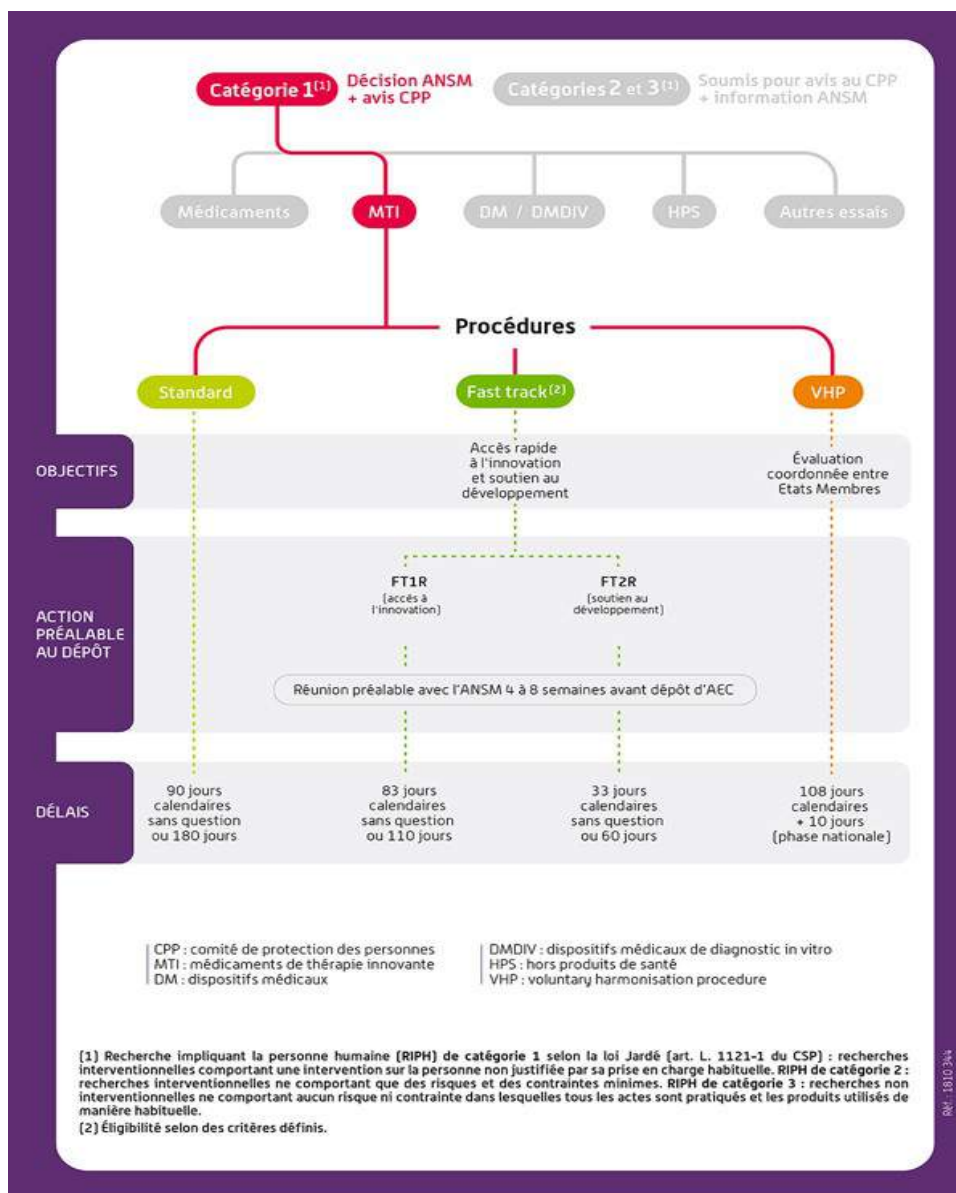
Catégorie 1$^{(1)}$ Décision ANSM + avis CPP

Catégories 2 et 3$^{(1)}$ Soumis pour avis au CPP + information ANSM

Médicaments

MTI

DM / DMDIV

HPS

Autres essais

Procédures

Standard

Fast track$^{(2)}$

VHP

OBJECTIFS

Accès rapide à l'innovation et soutien au développement

Évaluation coordonnée entre Etats Membres

ACTION PRÉALABLE AU DÉPÔT

FT1R (accès à l'innovation)

FT2R (soutien au développement)

Réunion préalable avec l'ANSM 4 à 8 semaines avant dépôt d'AEC

DÉLAIS

90 jours calendaires sans question ou 180 jours

83 jours calendaires sans question ou 110 jours

33 jours calendaires sans question ou 60 jours

108 jours calendaires + 10 jours (phase nationale)

CPP : comité de protection des personnes
MTI : médicaments de thérapie innovante
DM : dispositifs médicaux

DMDIV : dispositifs médicaux de diagnostic in vitro
HPS : hors produits de santé
VHP : voluntary harmonisation procedure

(1) Recherche impliquant la personne humaine (RIPH) de catégorie 1 selon la loi Jardé (art. L. 1121-1 du CSP) : recherches interventionnelles comportant une intervention sur la personne non justifiée par sa prise en charge habituelle. RIPH de catégorie 2 : recherches interventionnelles ne comportant que des risques et des contraintes minimes. RIPH de catégorie 3 : recherches non interventionnelles ne comportant aucun risque ni contrainte dans lesquelles tous les actes sont pratiqués et les produits utilisés de manière habituelle.

(2) Éligibilité selon des critères définis.

Réf : 1810 344